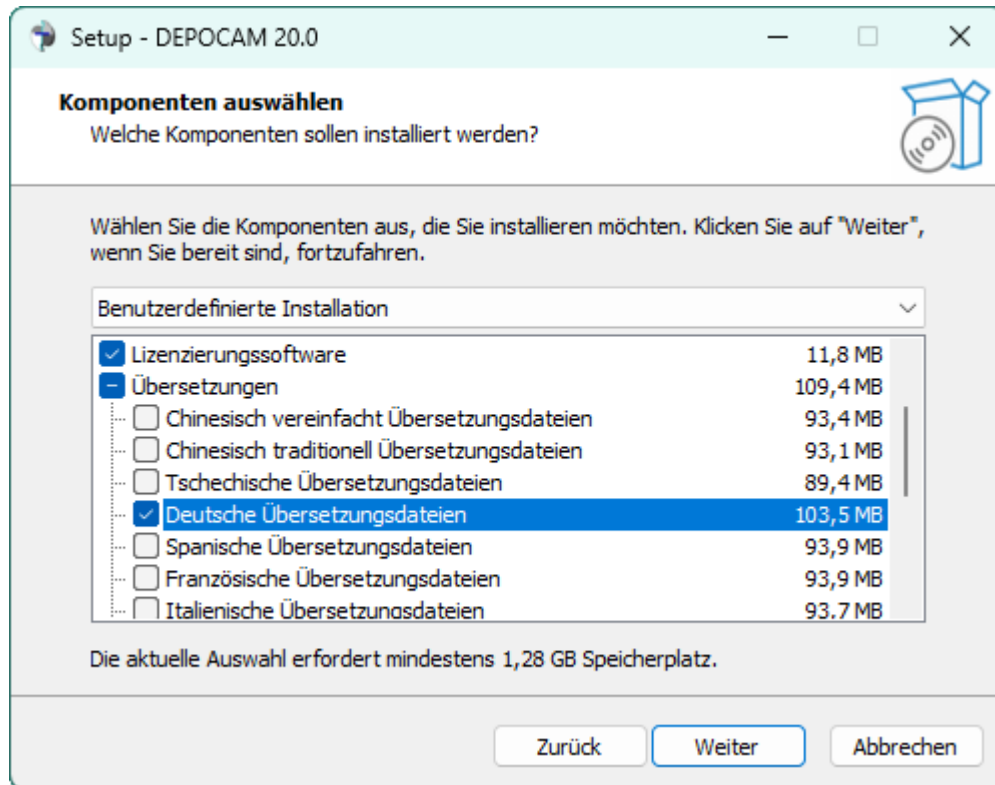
Setup - DEPOCAM 20.0

Komponenten auswählen
Welche Komponenten sollen installiert werden?

Wählen Sie die Komponenten aus, die Sie installieren möchten. Klicken Sie auf "Weiter", wenn Sie bereit sind, fortzufahren.

Benutzerdefinierte Installation

| | |
|---|---|
| Lizenzierungssoftware | 11,8 MB |
| Übersetzungen | 109,4 MB |
| Chinesisch vereinfacht Übersetzungsdateien | 93,4 MB |
| Chinesisch traditionell Übersetzungsdateien | 93,1 MB |
| Tschechische Übersetzungsdateien | 89,4 MB |
| Deutsche Übersetzungsdateien | 103,5 MB |
| Spanische Übersetzungsdateien | 93,9 MB |
| Französische Übersetzungsdateien | 93,9 MB |
| Italienische Übersetzungsdateien | 93,7 MB |

Die aktuelle Auswahl erfordert mindestens 1,28 GB Speicherplatz.

Zurück Weiter Abbrechen